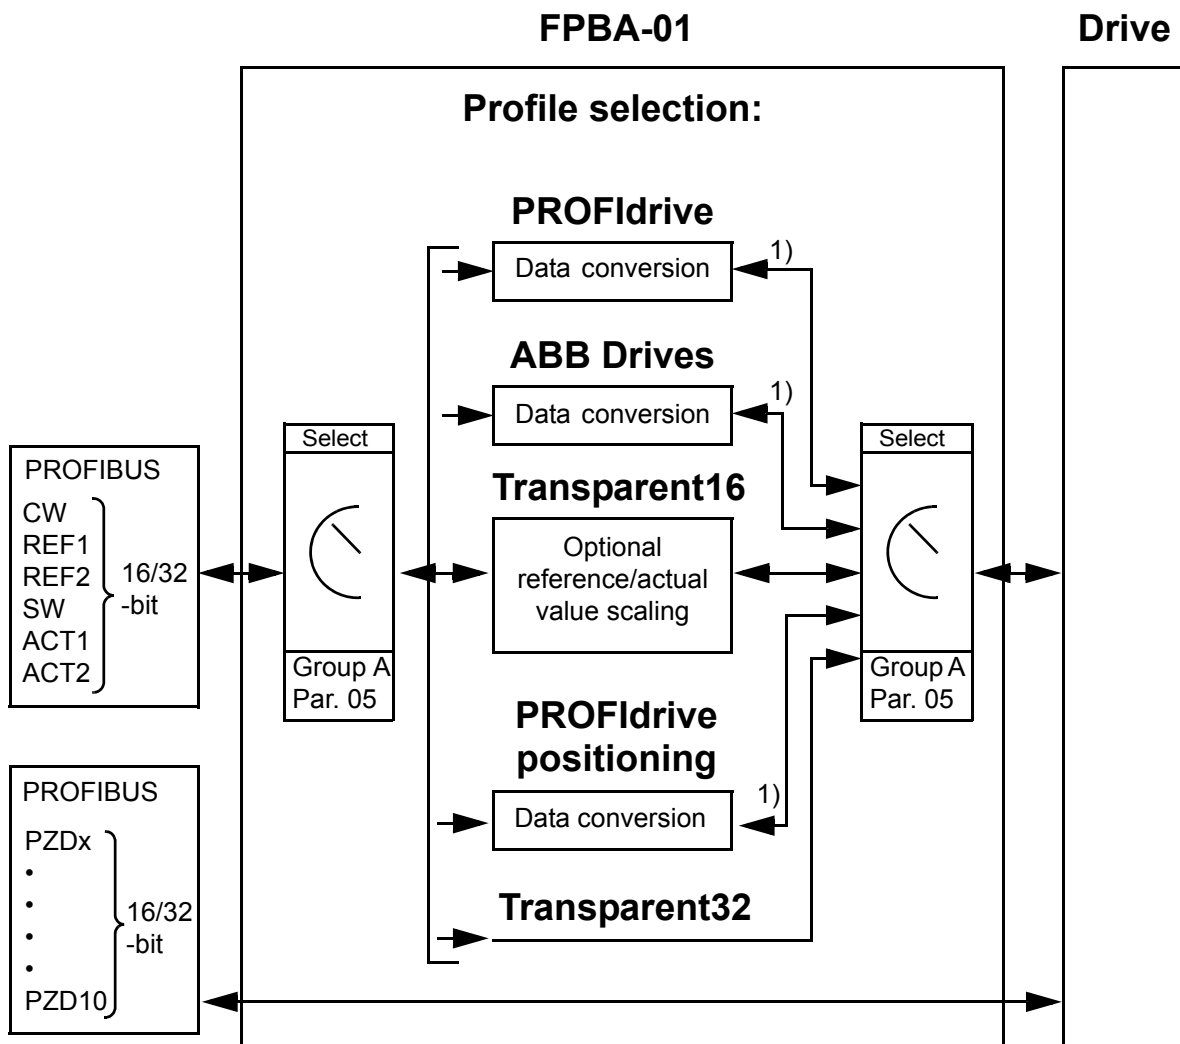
FPBA-01

Drive

Profile selection:

PROFIdrive

Data conversion

1)

ABB Drives

Data conversion

1)

Select

PROFIBUS

CW
REF1
REF2
SW
ACT1
ACT2

16/32 -bit

Group A Par. 05

Transparent16

Optional reference/actual value scaling

Select

Group A Par. 05

PROFIdrive positioning

Data conversion

1)

PROFIBUS

PZDx
•
•
•
•
PZD10

16/32 -bit

Transparent32